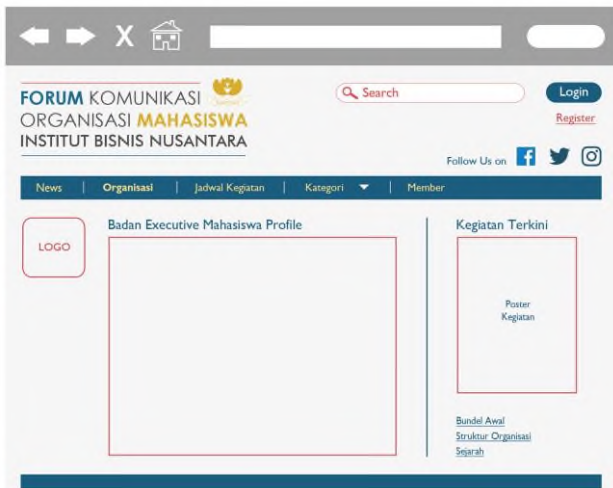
X

FORUM KOMUNIKASI ORGANISASI MAHASISWA
INSTITUT BISNIS NUSANTARA

Search

Login

Register

Follow Us on

News | Organisasi | Jadwal Kegiatan | Kategori | Member

LOGO

Badan Executive Mahasiswa Profile

Kegiatan Terkini

Poster Kegiatan

Bundel Awal
Struktur Organisasi
Sejarah